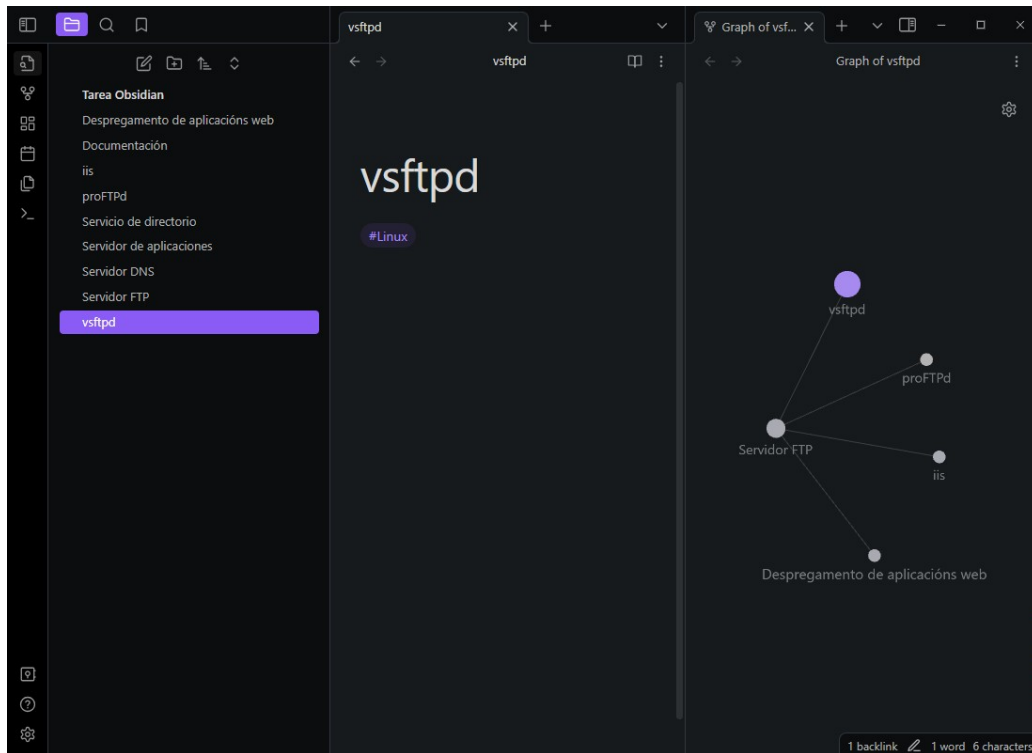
vsftpd

Graph of vsf...

Tarea Obsidian
Despregamento de aplicacións web
Documentación
iis
proFTPd
Servicio de directorio
Servidor de aplicaciones
Servidor DNS
Servidor FTP
vsftpd

vsftpd

vsftpd

#Linux

Graph of vsftpd

vsftpd
proFTPd
Servidor FTP
iis
Despregamento de aplicacións web

1 backlink 1 word 6 characters